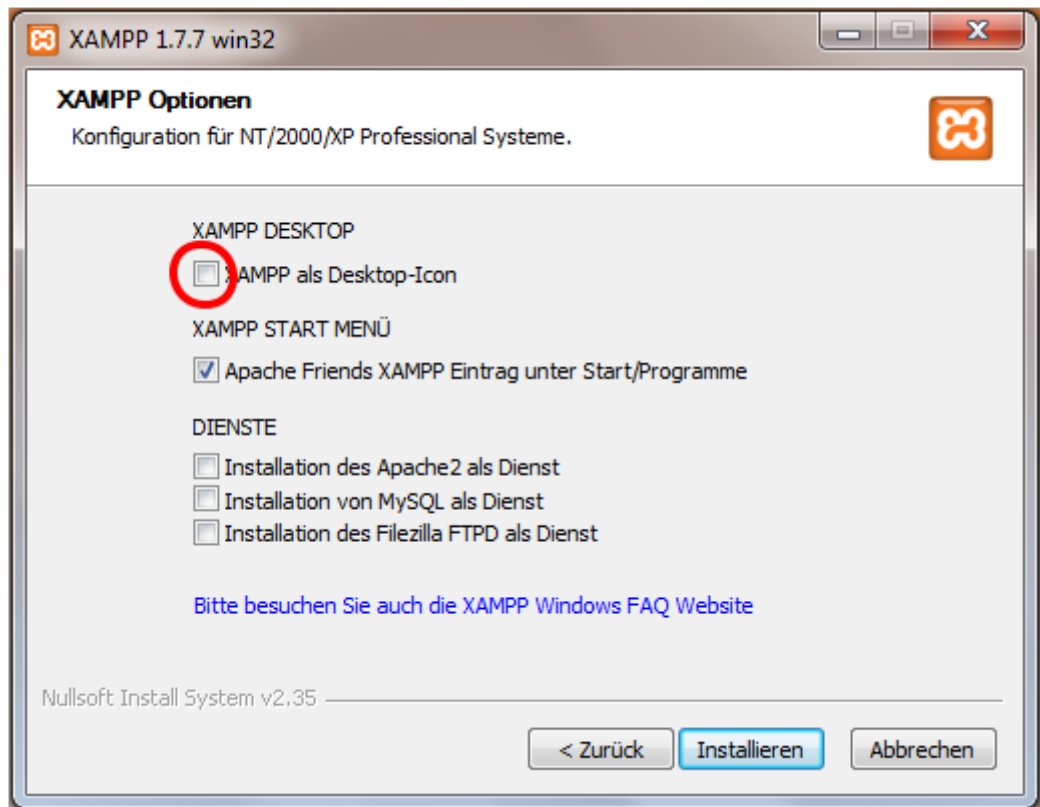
XAMPP 1.7.7 win32

XAMPP Optionen
Konfiguration für NT/2000/XP Professional Systeme.

XAMPP DESKTOP
XAMPP als Desktop-Icon

XAMPP START MENÜ
Apache Friends XAMPP Eintrag unter Start/Programme

DIENSTE
Installation des Apache2 als Dienst
Installation von MySQL als Dienst
Installation des Filezilla FTPD als Dienst

Bitte besuchen Sie auch die XAMPP Windows FAQ Website

Nullsoft Install System v2.35

< Zurück
Installieren
Abbrechen